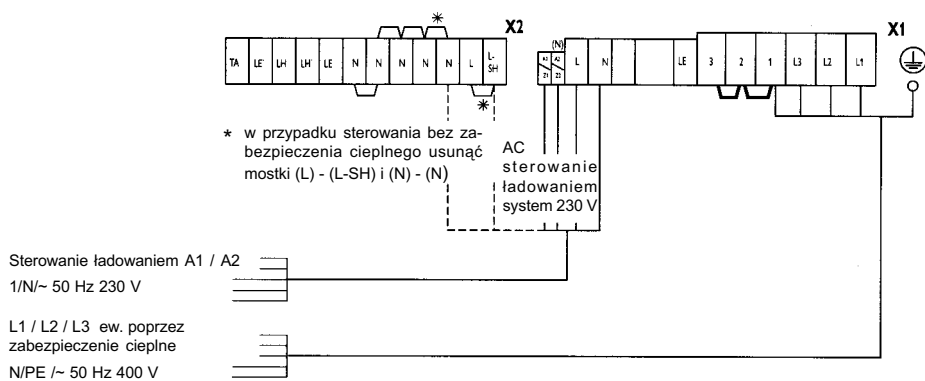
X2

TA LE' LH LH' LE N N N N N L L-SH

*

*

X1

(N)

A1 A2 Z1 Z2 L N LE 3 2 1 L3 L2 L1

* w przypadku sterowania bez zabezpieczenia cieplnego usunąć mostki (L) - (L-SH) i (N) - (N)

AC sterowanie ładowaniem system 230 V

Sterowanie ładowaniem A1 / A2
1/N/~ 50 Hz 230 V

L1 / L2 / L3 ew. poprzez zabezpieczenie cieplne
N/PE /~ 50 Hz 400 V